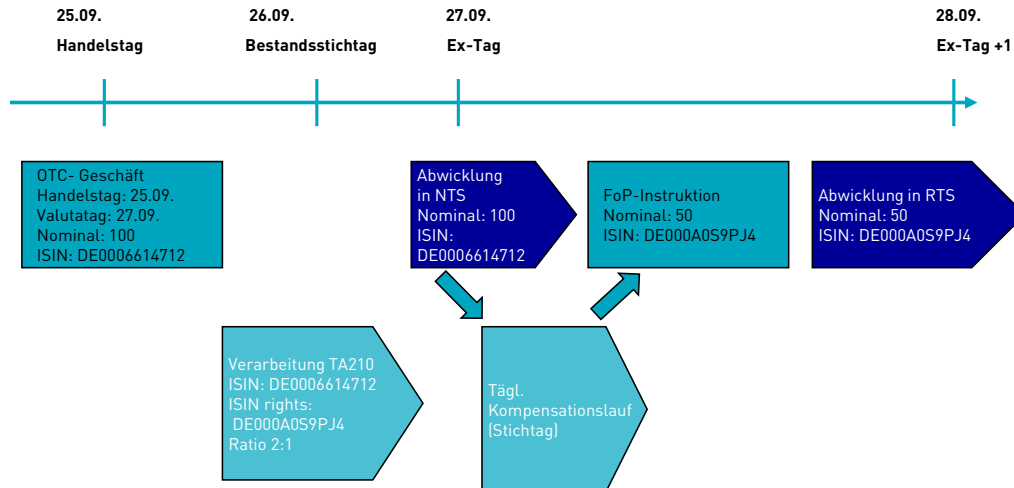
25.09.
Handelstag

26.09.
Bestandsstichtag

27.09.
Ex-Tag

28.09.
Ex-Tag +1

OTC- Geschäft
Handelstag: 25.09.
Valutatag: 27.09.
Nominal: 100
ISIN: DE0006614712

Abwicklung in NTS
Nominal: 100
ISIN: DE0006614712

FoP-Instruktion
Nominal: 50
ISIN: DE000A0S9PJ4

Abwicklung in RTS
Nominal: 50
ISIN: DE000A0S9PJ4

Verarbeitung TA210
ISIN: DE0006614712
ISIN rights: DE000A0S9PJ4
Ratio 2:1

Tägl. Kompensationslauf (Stichtag)